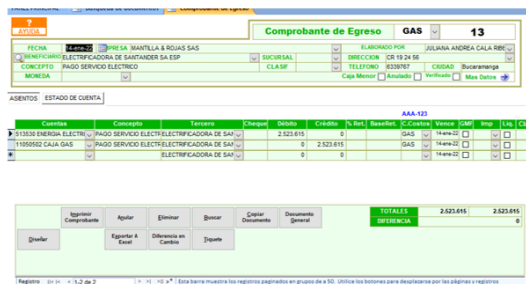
PANEL PRINCIPAL | Búsqueda de documentos | Comprobante de Egreso

?
AYUDA

Comprobante de Egreso | GAS | 13

FECHA 14-ene-22 EMPRESA MANTILLA & ROJAS SAS
ELABORADO POR JULIANA ANDREA CALA RIBE
BENEFICIARIO ELECTRIFICADORA DE SANTANDER SA ESP
SUCURSAL
DIRECCION CR 19 24 56
CONCEPTO PAGO SERVICIO ELECTRICO
CLASIF
TELEFONO 6339767
CIUDAD Bucaramanga
MONEDA
Caja Menor
Anulado
Verificado
Mas Datos

ASIENTOS | ESTADO DE CUENTA

AAA-123

| Cuentas | Concepto | Tercero | Cheque | Débito | Crédito | % Ret. | BaseRet. | C.Costos | Vence | GMF | Imp | Liq. | Cli |
|---|---|---|---|---|---|---|---|---|---|---|---|---|---|
| 513530 ENERGIA ELECTR | PAGO SERVICIO ELECT | ELECTRIFICADORA DE SAN | | 2.523.615 | 0 | | | GAS | 14-ene-22 | | | | |
| 11050502 CAJA GAS | PAGO SERVICIO ELECT | ELECTRIFICADORA DE SAN | | 0 | 2.523.615 | | | GAS | 14-ene-22 | | | | |
| | | ELECTRIFICADORA DE SAN | | 0 | 0 | | | | 14-ene-22 | | | | |

Imprimir Comprobante | Anular | Eliminar | Buscar | Copiar Documento | Documento General
Exportar A Excel | Diferencia en Cambio | Tiquete
Diseñar

TOTALES | 2.523.615 | 2.523.615
DIFERENCIA | 0

Registro 1-2 de 2
Esta barra muestra los registros paginados en grupos de a 50. Utilice los botones para desplazarse por las páginas y registros